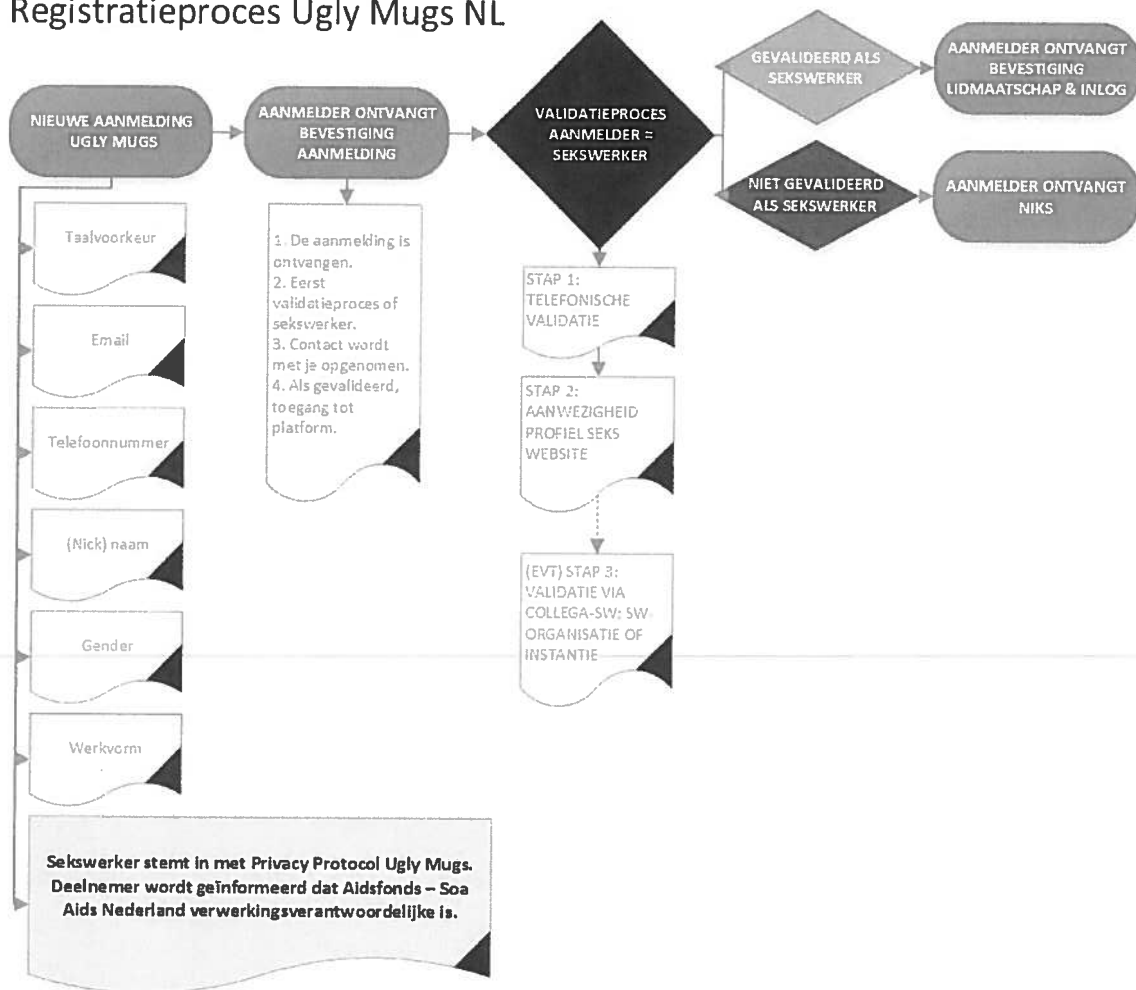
Registratieproces Ugly Mugs NL

NIEUWE AANMELDING UGLY MUGS

AANMELDER ONTVANGT BEVESTIGING AANMELDING

VALIDATIEPROCES AANMELDER = SEKSWERKER

GEVALIDEERD ALS SEKSWERKER

AANMELDER ONTVANGT BEVESTIGING LIDMAATSCHAP & INLOG

NIET GEVALIDEERD ALS SEKSWERKER

AANMELDER ONTVANGT NIKS

Taalvoorkeur

Email

Telefoonnummer

(Nick) naam

Gender

Werkvorm

1. De aanmelding is ontvangen.
2. Eerst validatieproces of sekswerker.
3. Contact wordt met je opgenomen.
4. Als gevalideerd, toegang tot platform.

STAP 1: TELEFONISCHE VALIDATIE

STAP 2: AANWEZIGHEID PROFIEL SEKS WEBSITE

(EVT) STAP 3: VALIDATIE VIA COLLEGA-SW; SW-ORGANISATIE OF INSTANTIE

Sekswerker stemt in met Privacy Protocol Ugly Mugs. Deelnemer wordt geïnformeerd dat Aidsfonds – Soa Aids Nederland verwerkingsverantwoordelijke is.